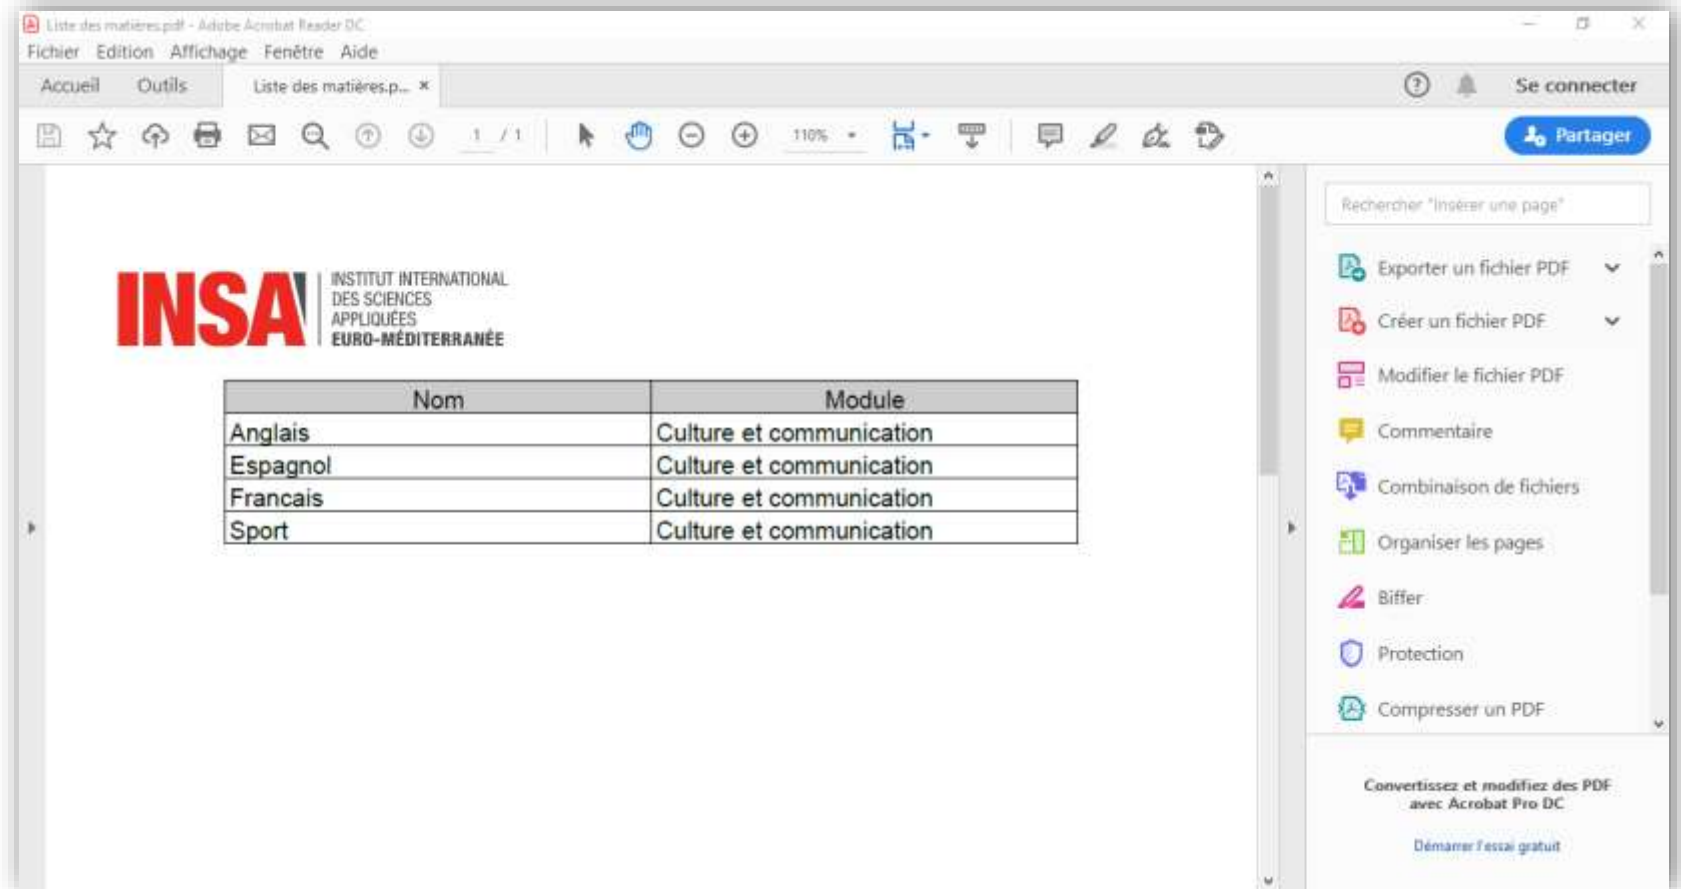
Liste des matières.pdf - Adobe Acrobat Reader DC

Fichier Edition Affichage Fenêtre Aide

Accueil Outils Liste des matières.p... ×

Se connecter

1 / 1

110%

Partager

INSA INSTITUT INTERNATIONAL DES SCIENCES APPLIQUÉES EURO-MÉDITERRANÉE

| Nom | Module |
|---|---|
| Anglais | Culture et communication |
| Espagnol | Culture et communication |
| Francais | Culture et communication |
| Sport | Culture et communication |

Rechercher "Insérer une page"

Exporter un fichier PDF

Créer un fichier PDF

Modifier le fichier PDF

Commentaire

Combinaison de fichiers

Organiser les pages

Biffer

Protection

Compresser un PDF

Convertissez et modifiez des PDF avec Acrobat Pro DC

Démarrer l'essai gratuit